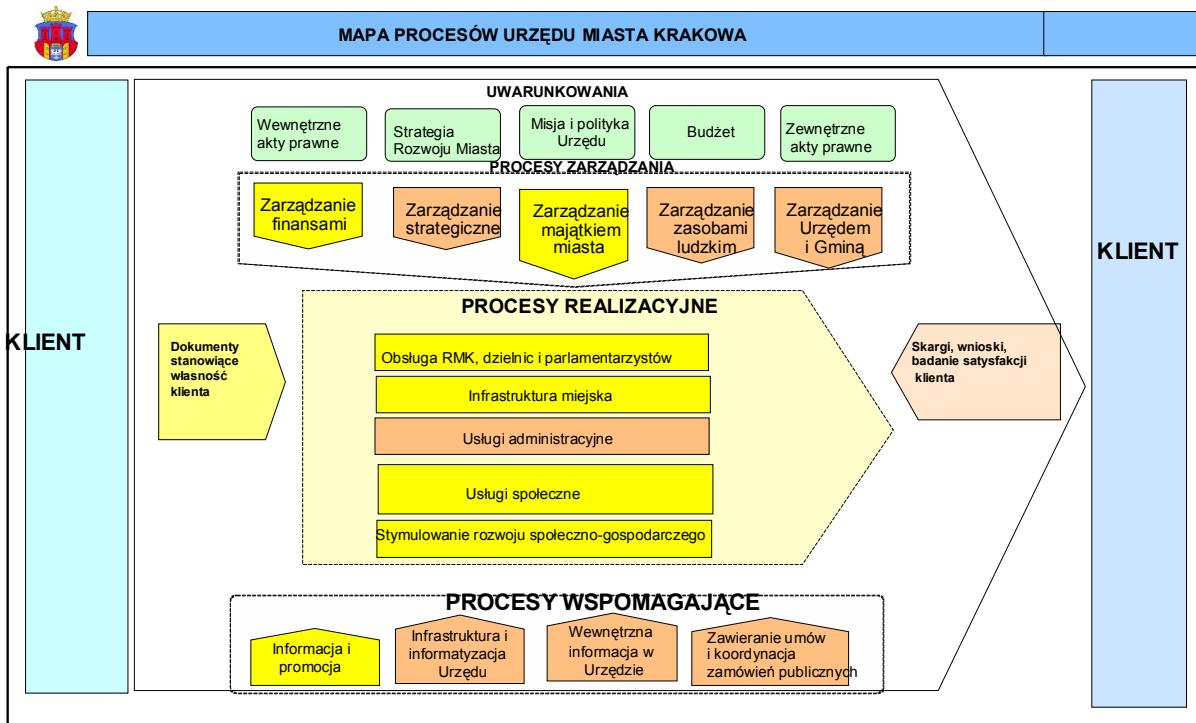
MAPA PROCESÓW URZĘDU MIASTA KRAKOWA

KLIENT

UWARUNKOWANIA

Wewnętrzne akty prawne

Strategia Rozwoju Miasta

Misja i polityka Urzędu

Budżet

Zewnętrzne akty prawne

PROCESY ZARZĄDZANIA

Zarządzanie finansami

Zarządzanie strategiczne

Zarządzanie majątkiem miasta

Zarządzanie zasobami ludzkim

Zarządzanie Urzędem i Gminą

PROCESY REALIZACYJNE

Dokumenty stanowiące własność klienta

Obsługa RMK, dzielnic i parlamentarzystów

Infrastruktura miejska

Usługi administracyjne

Usługi społeczne

Stymulowanie rozwoju społeczno-gospodarczego

Skargi, wnioski, badanie satysfakcji klienta

PROCESY WSPOMAGAJĄCE

Informacja i promocja

Infrastruktura i informatyzacja Urzędu

Wewnętrzna informacja w Urzędzie

Zawieranie umów i koordynacja zamówień publicznych

KLIENT